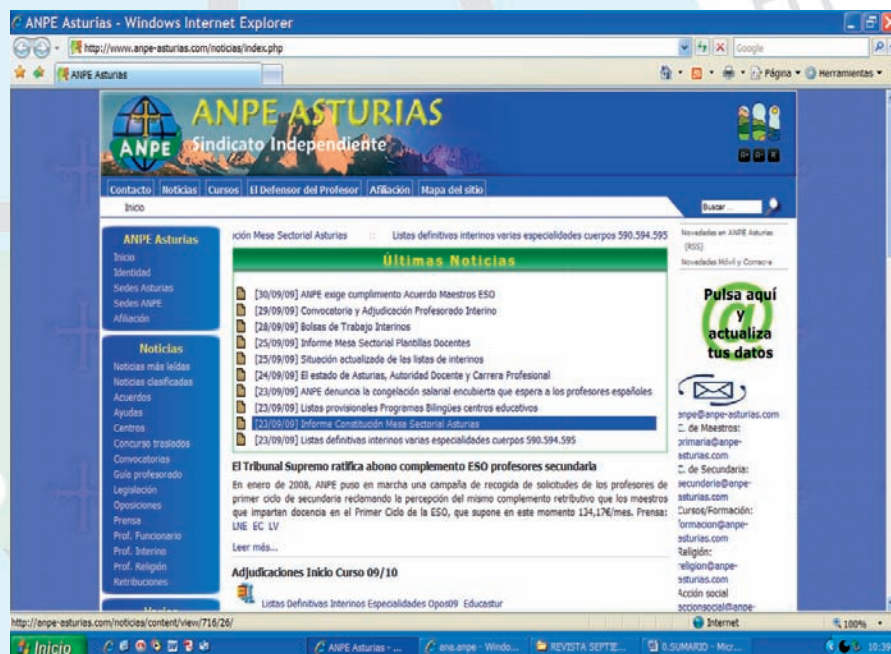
ANPE Asturias - Windows Internet Explorer

http://www.anpe-asturias.com/noticias/index.php

Google

ANPE Asturias

Página • Herramientas •

ANPE ASTURIAS
Sindicato Independiente

ANPE

Contacto | Noticias | Cursos | El Defensor del Profesor | Afiliación | Mapa del sitio

Inicio

Buscar...

ANPE Asturias
Inicio
Identidad
Sedes Asturias
Sedes ANPE
Afiliación

Noticias
Noticias más leídas
Noticias clasificadas
Acuerdos
Ayudas
Centros
Concurso traslados
Convocatorias
Guía profesorado
Legislación
Oposiciones
Prensa
Prof. Funcionario
Prof. Interino
Prof. Religión
Retribuciones

ción Mesa Sectorial Asturias :: Listas definitivas interinos varias especialidades cuerpos 590.594.595

Últimas Noticias

[30/09/09] ANPE exige cumplimiento Acuerdo Maestros ESO
[29/09/09] Convocatoria y Adjudicación Profesorado Interino
[28/09/09] Bolsas de Trabajo Interinos
[25/09/09] Informe Mesa Sectorial Plantillas Docentes
[25/09/09] Situación actualizada de las listas de interinos
[24/09/09] El estado de Asturias, Autoridad Docente y Carrera Profesional
[23/09/09] ANPE denuncia la congelación salarial encubierta que espera a los profesores españoles
[23/09/09] Listas provisionales Programas Bilingües centros educativos
[23/09/09] Informe Constitución Mesa Sectorial Asturias
[23/09/09] Listas definitivas interinos varias especialidades cuerpos 590.594.595

El Tribunal Supremo ratifica abono complemento ESO profesores secundaria

En enero de 2008, ANPE puso en marcha una campaña de recogida de solicitudes de los profesores de primer ciclo de secundaria reclamando la percepción del mismo complemento retributivo que los maestros que imparten docencia en el Primer Ciclo de la ESO, que supone en este momento 134,17€/mes. Prensa: LNE EC LV

Leer más...

Adjudicaciones Inicio Curso 09/10

Listas Definitivas Interinos Especialidades Opos09 Educastur

Novedades en ANPE Asturias (RSS)
Novedades Móvil y Correo-e

Pulsa aquí y actualiza tus datos

anpe@anpe-asturias.com
C. de Maestros:
primaria@anpe-asturias.com
C. de Secundaria:
secundaria@anpe-asturias.com
Cursos/Formación:
formacion@anpe-asturias.com
Religión:
religion@anpe-asturias.com
Acción social
accionsocial@anpe-

http://anpe-asturias.com/noticias/content/view/716/26/

Internet

100%

Inicio

ANPE Asturias - ...
ana.anpe - Windo...
REVISTA SEPTE...
0.SUMARIO - Micr...

10:3